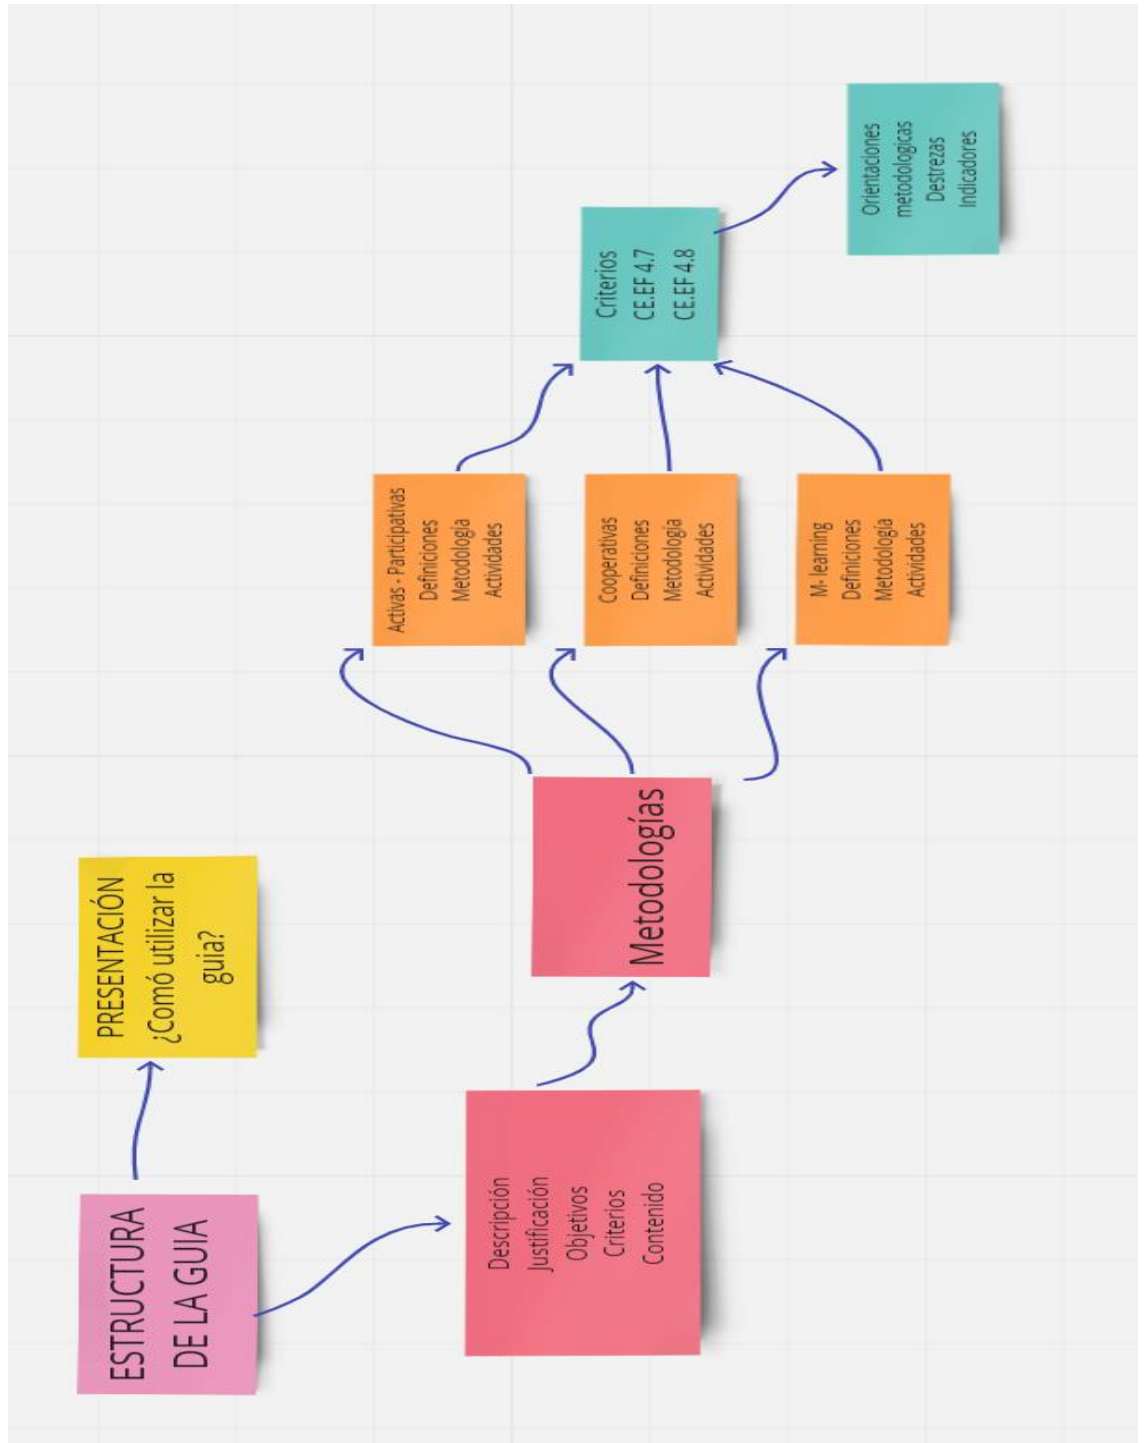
ESTRUCTURA DE LA GUIA

PRESENTACIÓN ¿Cómo utilizar la guia?

Descripción
Justificación
Objetivos
Criterios
Contenido

Metodologías

Activas - Participativas
Definiciones
Metodología
Actividades

Cooperativas
Definiciones
Metodología
Actividades

M- learning
Definiciones
Metodología
Actividades

Criterios
CE.EF 4.7
CE.EF 4.8

Orientaciones metodologicas
Destrezas
Indicadores